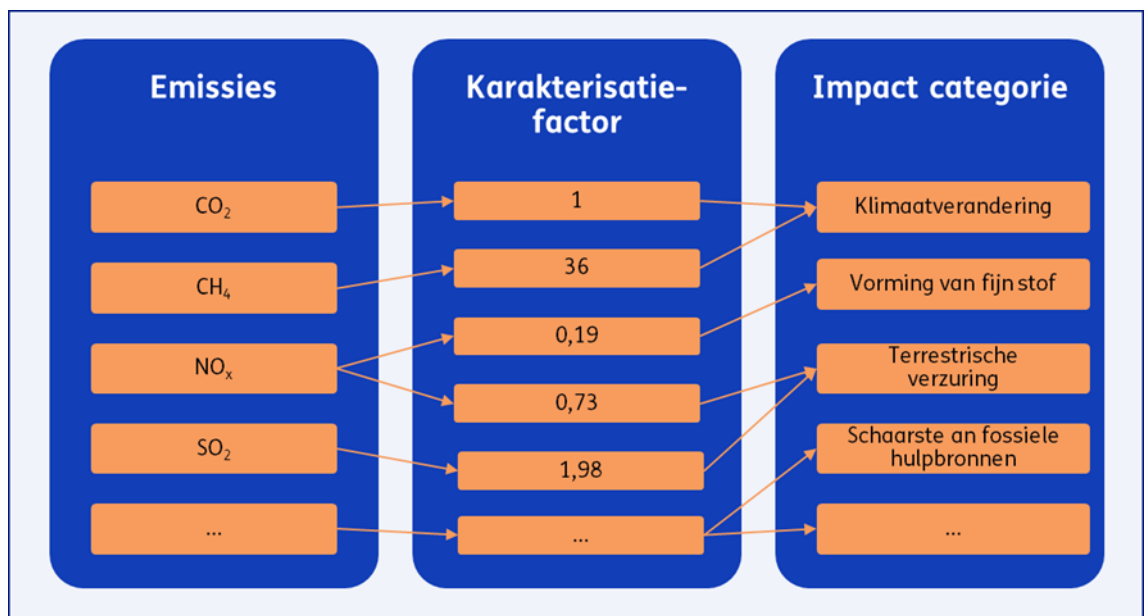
Emissies

$CO_2$

$CH_4$

$NO_x$

$SO_2$

...

Karakterisatiefactor

1

36

0,19

0,73

1,98

...

Impact categorie

Klimaatverandering

Vorming van fijn stof

Terrestrische verzuring

Schaarste an fossiele hulpbronnen

...